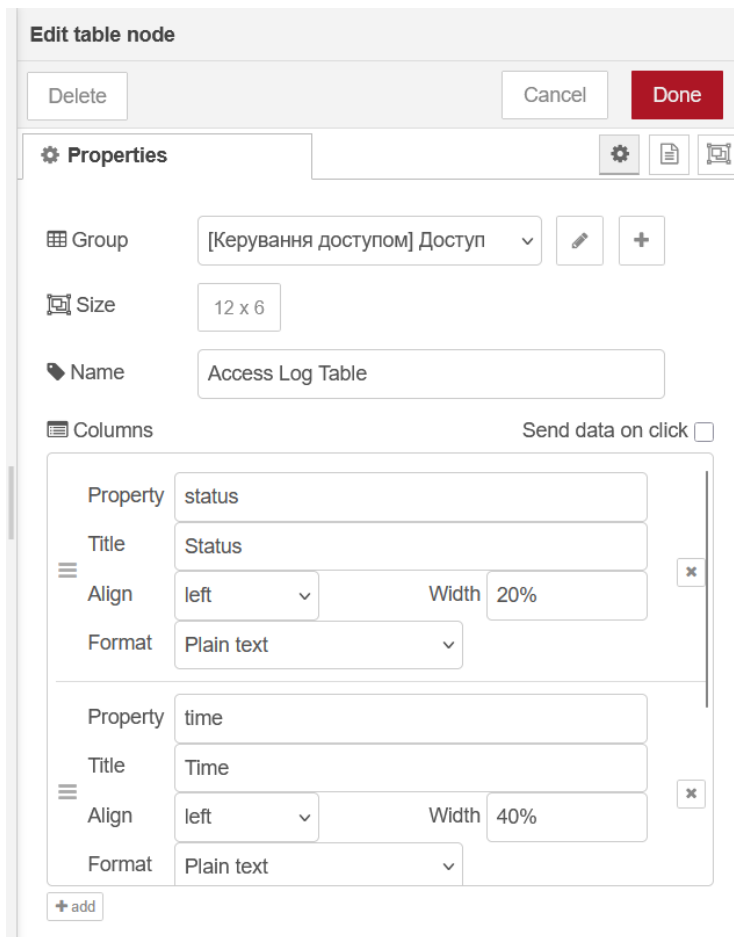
Edit table node

Delete

Cancel

Done

Properties

Group [Керування доступом] Доступ

Size 12 x 6

Name Access Log Table

Columns

Send data on click

Property status
Title Status
Align left
Width 20%
Format Plain text

Property time
Title Time
Align left
Width 40%
Format Plain text

add